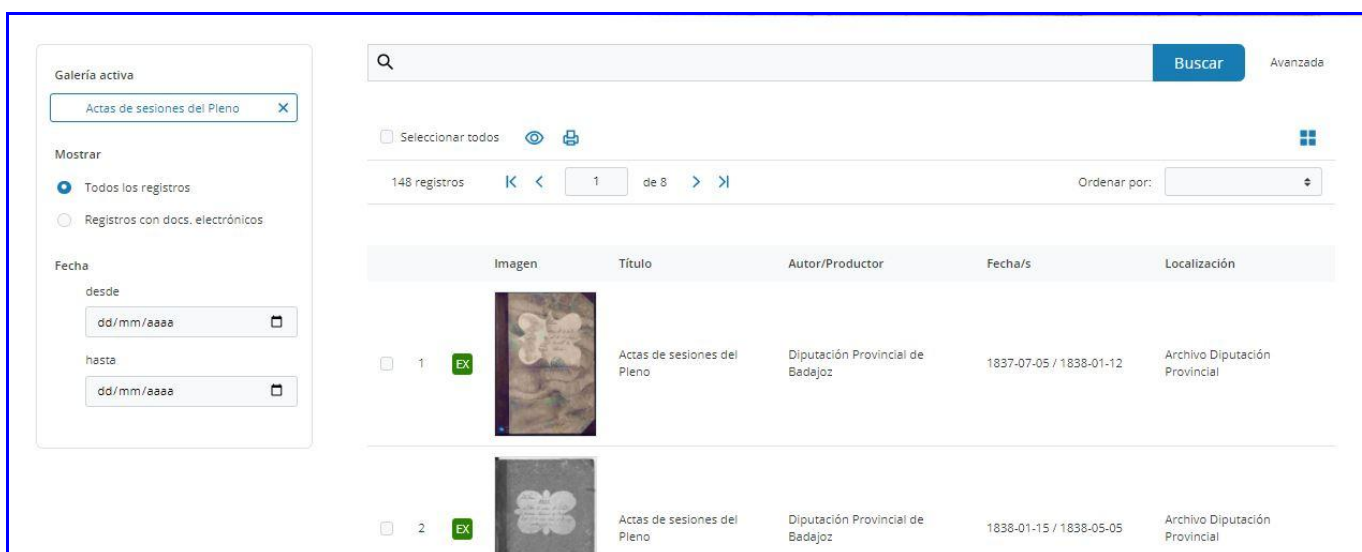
Galería activa

Actas de sesiones del Pleno ✕

Mostrar

Todos los registros

Registros con docs. electrónicos

Fecha

desde

dd/mm/aaaa

hasta

dd/mm/aaaa

Buscar

Avanzada

Seleccionar todos

148 registros

1

de 8

Ordenar por:

| | | Imagen | Título | Autor/Productor | Fecha/s | Localización |
|---|---|---|---|---|---|---|
| 1 | EX | | Actas de sesiones del Pleno | Diputación Provincial de Badajoz | 1837-07-05 / 1838-01-12 | Archivo Diputación Provincial |
| 2 | EX | | Actas de sesiones del Pleno | Diputación Provincial de Badajoz | 1838-01-15 / 1838-05-05 | Archivo Diputación Provincial |